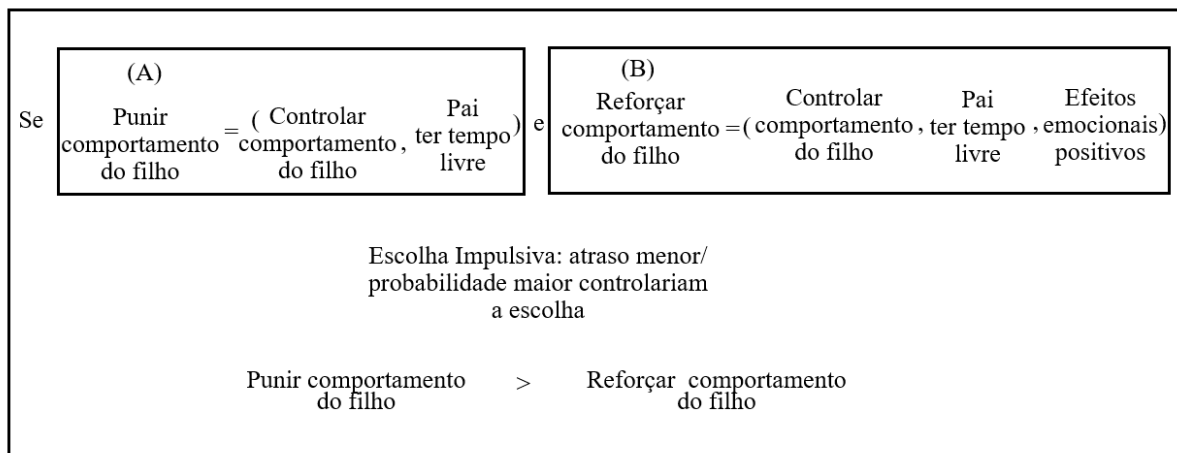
Se (A) Punir comportamento do filho = ( Controlar comportamento do filho , Pai ter tempo livre ) e (B) Reforçar comportamento do filho = ( Controlar comportamento do filho , Pai ter tempo livre , Efeitos emocionais positivos )

Escolha Impulsiva: atraso menor/ probabilidade maior controlariam a escolha

Punir comportamento do filho > Reforçar comportamento do filho